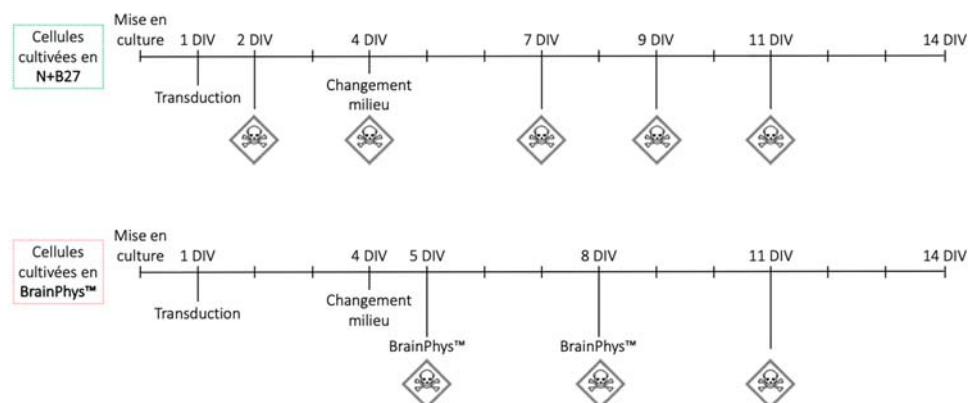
Cellules cultivées en N+B27

Mise en culture 1 DIV 2 DIV 4 DIV 7 DIV 9 DIV 11 DIV 14 DIV

Transduction

Changement milieu

Cellules cultivées en BrainPhys™

Mise en culture 1 DIV 4 DIV 5 DIV 8 DIV 11 DIV 14 DIV

Transduction

Changement milieu

BrainPhys™

BrainPhys™